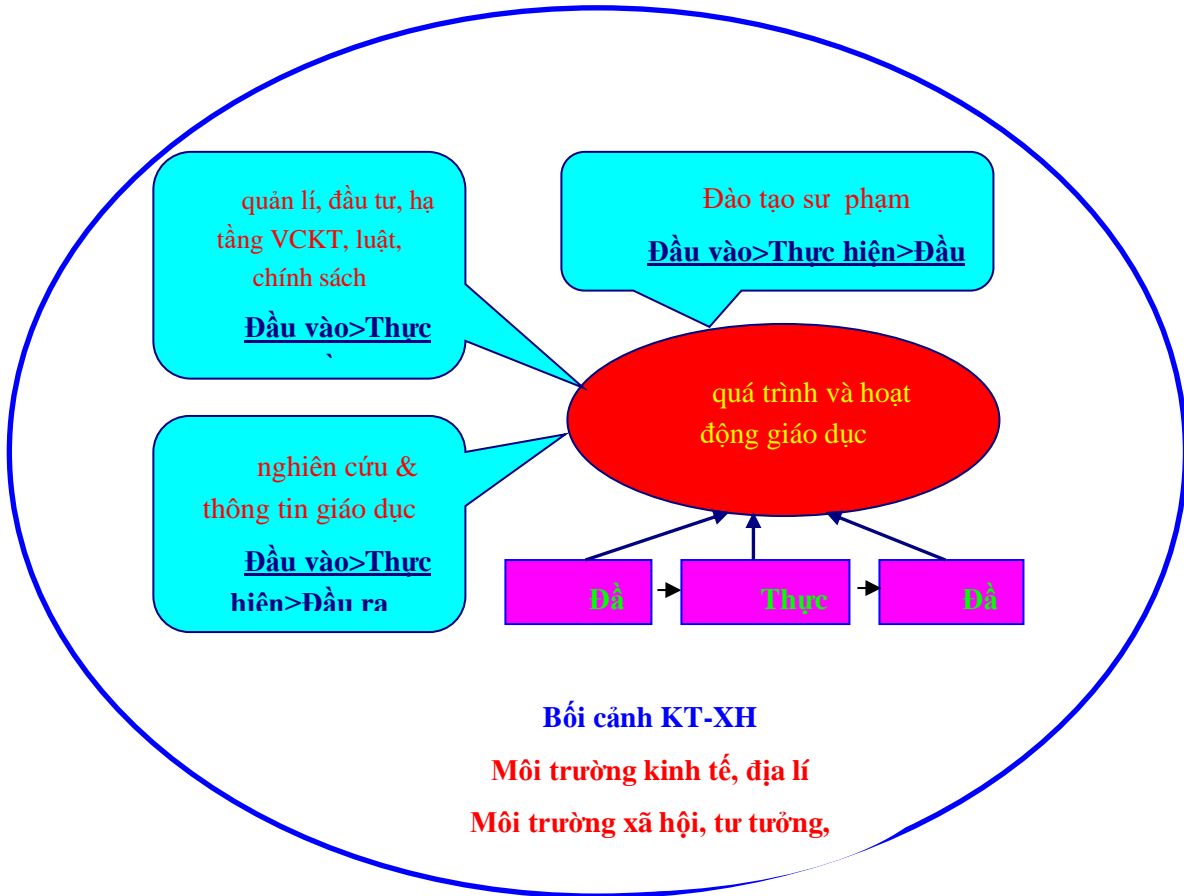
quản lí, đầu tư, hạ tầng VCKT, luật, chính sách

Đầu vào>Thực

Đào tạo sư phạm

Đầu vào>Thực hiện>Đầu

quá trình và hoạt động giáo dục

nghiên cứu & thông tin giáo dục

Đầu vào>Thực hiện>Đầu ra

Đầ

Thực

Đầ

Bối cảnh KT-XH

Môi trường kinh tế, địa lí

Môi trường xã hội, tư tưởng,